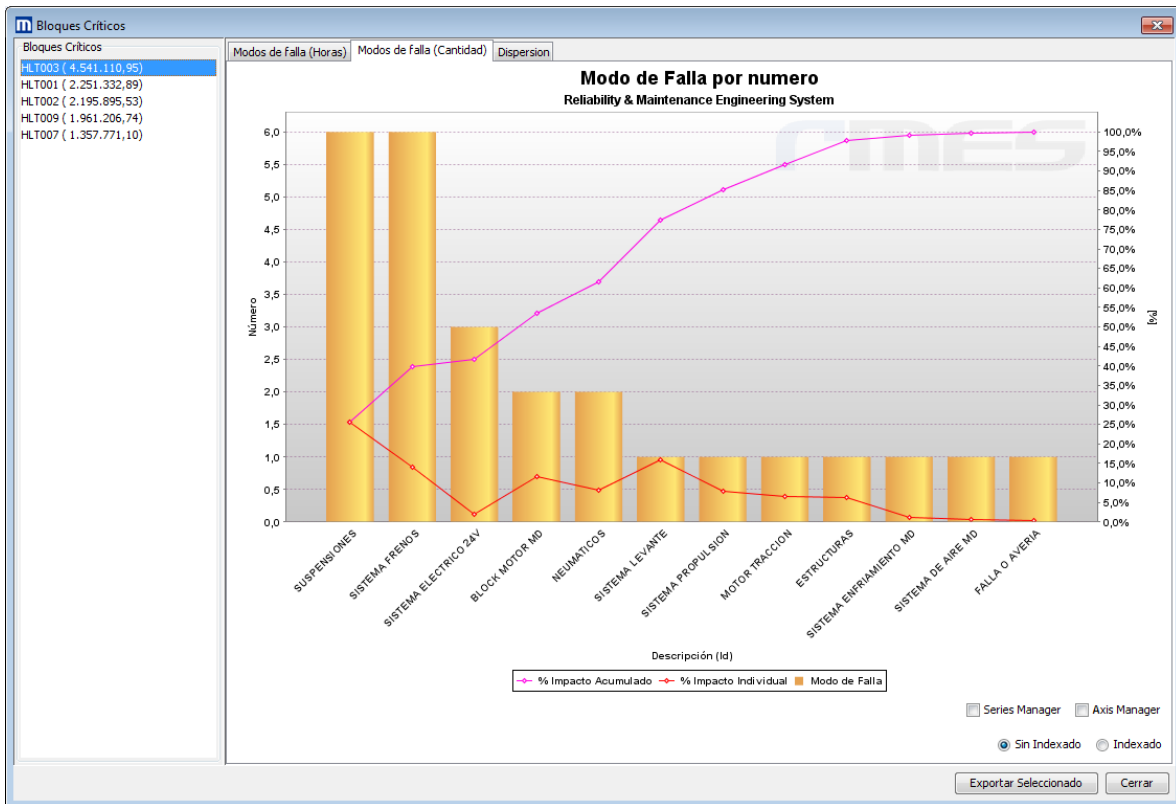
Bloques Críticos

Bloques Críticos
HLT003 ( 4.541.110,95)
HLT001 ( 2.251.332,89)
HLT002 ( 2.195.895,53)
HLT009 ( 1.961.206,74)
HLT007 ( 1.357.771,10)

Modos de falla (Horas) | Modos de falla (Cantidad) | Dispersion

Modo de Falla por numero
Reliability & Maintenance Engineering System

Número
6,0
5,5
5,0
4,5
4,0
3,5
3,0
2,5
2,0
1,5
1,0
0,5
0,0

[%]
100,0%
95,0%
90,0%
85,0%
80,0%
75,0%
70,0%
65,0%
60,0%
55,0%
50,0%
45,0%
40,0%
35,0%
30,0%
25,0%
20,0%
15,0%
10,0%
5,0%
0,0%

SUSPENSIONES
SISTEMA FRENOS
SISTEMA ELECTRICO 24V
BLOCK MOTOR MD
NEUMATICOS
SISTEMA LEVANTE
SISTEMA PROPULSION
MOTOR TRACCION
ESTRUCTURAS
SISTEMA ENFRIAMIENTO MD
SISTEMA DE AIRE MD
FALLA O AVERIA

Descripción (Id)

% Impacto Acumulado
% Impacto Individual
Modo de Falla

Series Manager
Axis Manager
Sin Indexado
Indexado

Exportar Seleccionado
Cerrar